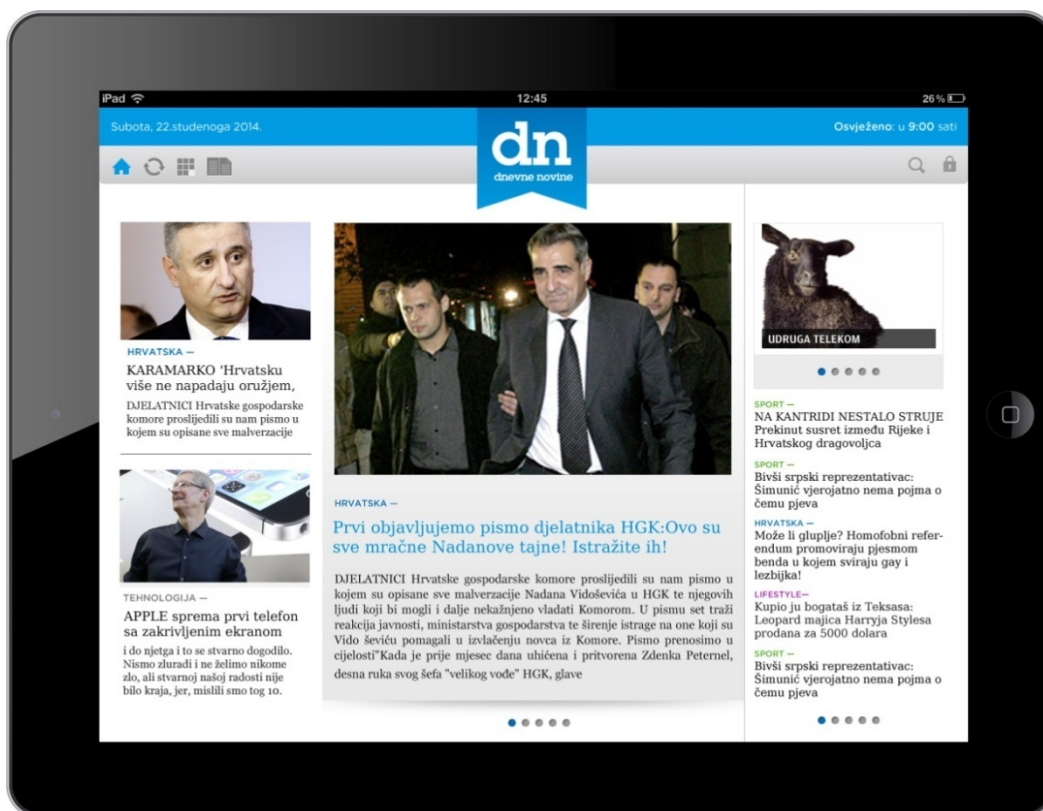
iPad 12:45 26 %

Subota, 22.studenoga 2014.

dn
dnevne novine

Osvježeno: u 9:00 sati

HRVATSKA —
KARAMARKO 'Hrvatsku više ne napadaju oružjem,
DJELATNICI Hrvatske gospodarske komore proslijedili su nam pismo u kojem su opisane sve malverzacije

TEHNOLOGIJA —
APPLE sprema prvi telefon sa zakrivljenim ekranom
i do njetga i to se stvarno dogodilo. Nismo zluradi i ne želimo nikome zlo, ali stvarnoj našoj radosti nije bilo kraja, jer, mislili smo tog 10.

HRVATSKA —
Prvi objavljujemo pismo djelatnika HGK:Ovo su sve mračne Nadanove tajne! Istražite ih!

DJELATNICI Hrvatske gospodarske komore proslijedili su nam pismo u kojem su opisane sve malverzacije Nadana Vidoševića u HGK te njegovih ljudi koji bi mogli i dalje nekažnjeno vladati Komorom. U pismu set traži reakcija javnosti, ministarstva gospodarstva te širenje istrage na one koji su Vido ševiću pomagali u izvlačenju novca iz Komore. Pismo prenosimo u cijelosti"Kada je prije mjesec dana uhićena i pritvorena Zdenka Peternel, desna ruka svog šefa "velikog vođe" HGK, glave

UDRUGA TELEKOM

SPORT —
NA KANTRIDI NESTALO STRUJE Prekinut susret između Rijeke i Hrvatskog dragovoljca

SPORT —
Bivši srpski reprezentativac: Šimunić vjerojatno nema pojma o čemu pjeva

HRVATSKA —
Može li gluplje? Homofobni referendum promoviraju pjesmom benda u kojem sviraju gay i lezbijka!

LIFESTYLE—
Kupio ju bogataš iz Teksasa: Leopard majica Harryja Stylesa prodana za 5000 dolara

SPORT —
Bivši srpski reprezentativac: Šimunić vjerojatno nema pojma o čemu pjeva